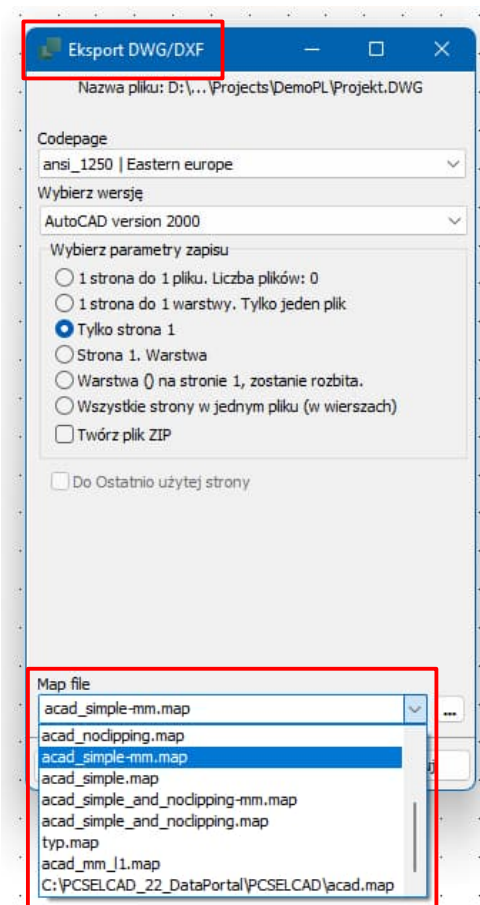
Eksport DWG/DXF

Nazwa pliku: D:\...\Projects\DemoPL\Projekt.DWG

Codepage
ansi_1250 | Eastern europe
Wybierz wersję
AutoCAD version 2000
Wybierz parametry zapisu
1 strona do 1 pliku. Liczba plików: 0
1 strona do 1 warstwy. Tylko jeden plik
Tylko strona 1
Strona 1. Warstwa
Warstwa () na stronie 1, zostanie rozbita.
Wszystkie strony w jednym pliku (w wierszach)
Twórz plik ZIP

Do Ostatnio użytej strony

Map file
acad_simple-mm.map
...
acad_noclipping.map
acad_simple-mm.map
acad_simple.map
acad_simple_and_noclipping-mm.map
acad_simple_and_noclipping.map
typ.map
acad_mm_l1.map
C:\PCSELCAD_22_DataPortal\PCSELCAD\acad.map